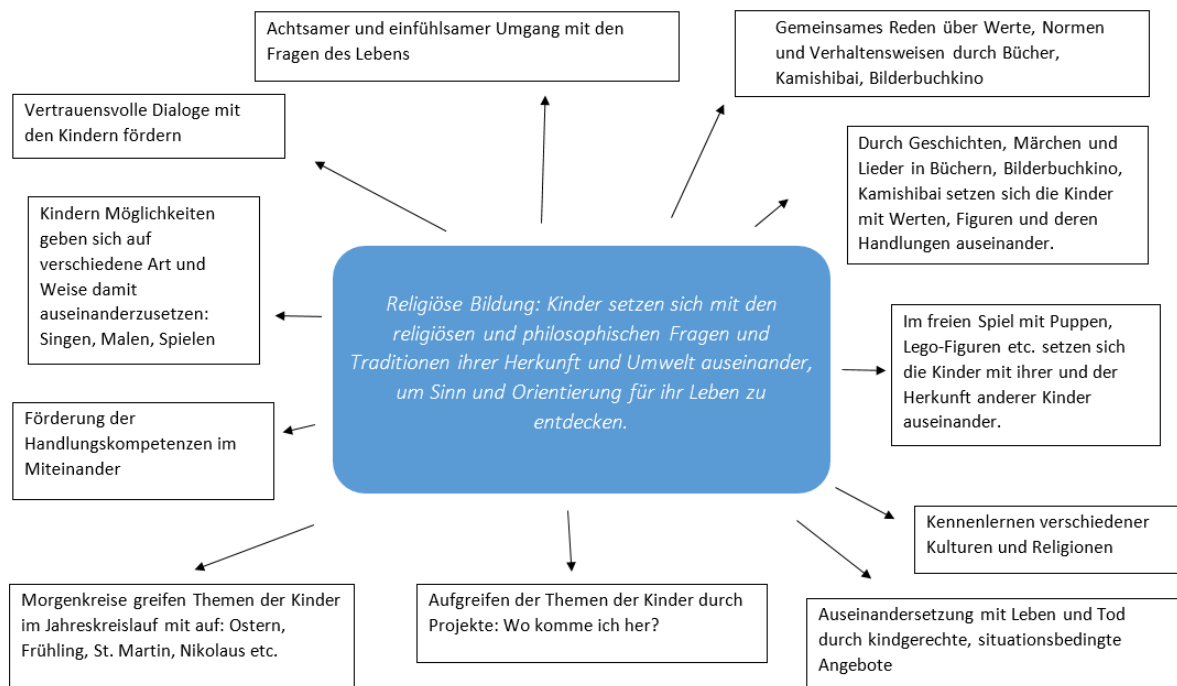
Achtsamer und einfühlsamer Umgang mit den Fragen des Lebens

Gemeinsames Reden über Werte, Normen und Verhaltensweisen durch Bücher, Kamishibai, Bilderbuchkino

Vertrauensvolle Dialoge mit den Kindern fördern

Durch Geschichten, Märchen und Lieder in Büchern, Bilderbuchkino, Kamishibai setzen sich die Kinder mit Werten, Figuren und deren Handlungen auseinander.

Kindern Möglichkeiten geben sich auf verschiedene Art und Weise damit auseinanderzusetzen: Singen, Malen, Spielen

Religiöse Bildung: Kinder setzen sich mit den religiösen und philosophischen Fragen und Traditionen ihrer Herkunft und Umwelt auseinander, um Sinn und Orientierung für ihr Leben zu entdecken.

Im freien Spiel mit Puppen, Lego-Figuren etc. setzen sich die Kinder mit ihrer und der Herkunft anderer Kinder auseinander.

Förderung der Handlungskompetenzen im Miteinander

Kennenlernen verschiedener Kulturen und Religionen

Morgenkreise greifen Themen der Kinder im Jahreskreislauf mit auf: Ostern, Frühling, St. Martin, Nikolaus etc.

Aufgreifen der Themen der Kinder durch Projekte: Wo komme ich her?

Auseinandersetzung mit Leben und Tod durch kindgerechte, situationsbedingte Angebote